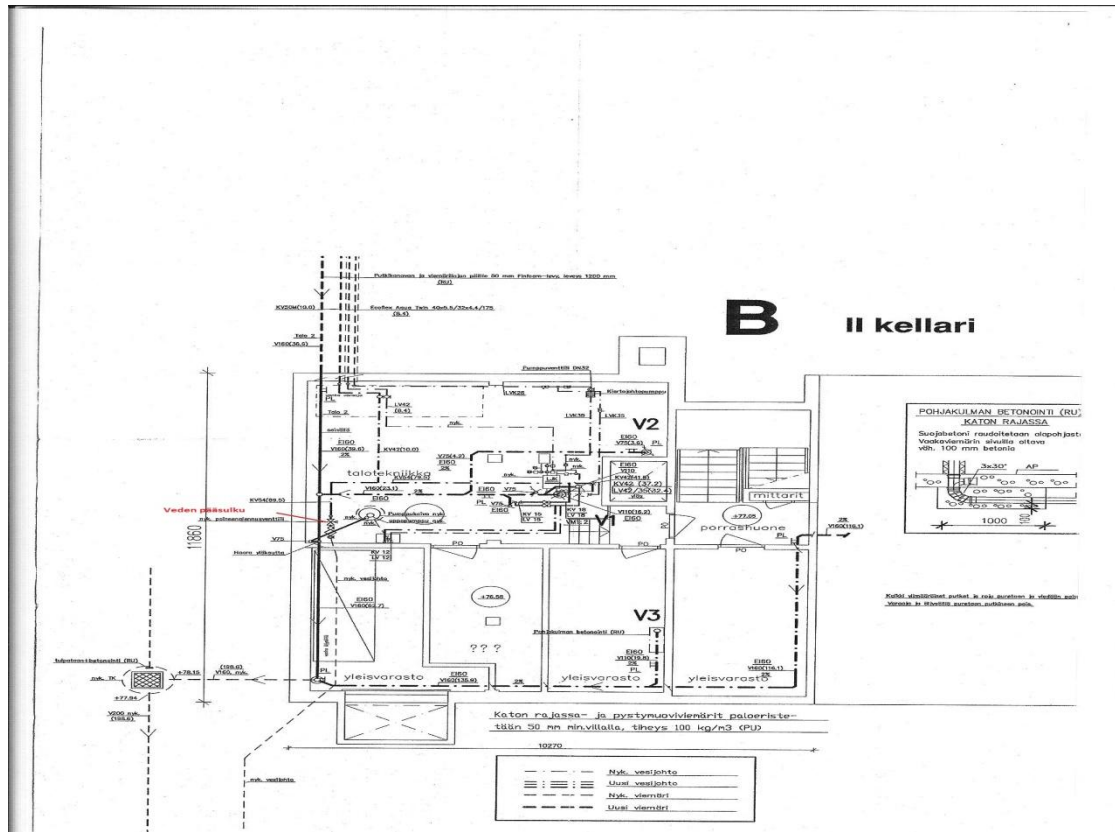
B

II kellari

Putkikanavan ja viemärikkän piilto 90 mm Finfoam-levy, leveys 1200 mm (RU)

KV20M(10.0)

Ecoflex Aqua Twin 40x6.5/32x4.4/175 (8.4)

Talo 2
V160(36.0)

Pumppuventtiili DN32

LV42 (8.4)

LVK28

Kiertojohtopumppu

Talo 2

LVK35

LVK35

V2

nyk.

EI60
V160(36.6)

KV42(10.0)

EI60
V75(3.6)

talotekniikka

V75(4.2)
EI60

EI60
V110
KV42(41.0)
KV42 (37.2)
LV42/35(32.4)

KV54(89.5)

EI60

Veden pääsulku

nyk. paineenalennusventtiili

Pumppukaivo nyk. uppopumppu uus.

EI60

V75

KV 15
LV 15

KV 18
LV 18

V1

V110(16.2)

millarit

porrashuone

+77.05

2%
V160(16.1)

V75

Hana vilikoutto

KV 12
LV 12

PL

PO

PO

PO

11860

nyk. vesijohto

EI60
V160(62.7)

+76.56

V3

Pohjakulman betonointi (RU)

???

EI60
V110(19.8)

EI60
V160(16.1)

tulpataan+betonointi (RU)

nyk. TK

+77.94

+78.15

(159.6)
V160, nyk.

yleisvarasto

EI60
V160(135.6)

2%

yleisvarasto

yleisvarasto

V200 nyk. (159.6)

Katon rajassa- ja pystymuoviviemärit palo­eristetään 50 mm min.villalla, tiheys 100 kg/m3 (PU)

10270

nyk. vesijohto

POHJAKULMAN BETONOINTI (RU)
KATON RAJASSA
Suojabetoni raudoitetaan alapohjasta
Vaakaviemärin sivuilla ottava
väh. 100 mm betonia

3x30°

AP

1000

100

Kaikki ylimääräiset putket ja roju puretaan ja viedään pois
Varaosia ja tilavelttiä puretaan putkineen pois.

Nyk. vesijohto
Uusi vesijohto
Nyk. viemäri
Uusi viemäri